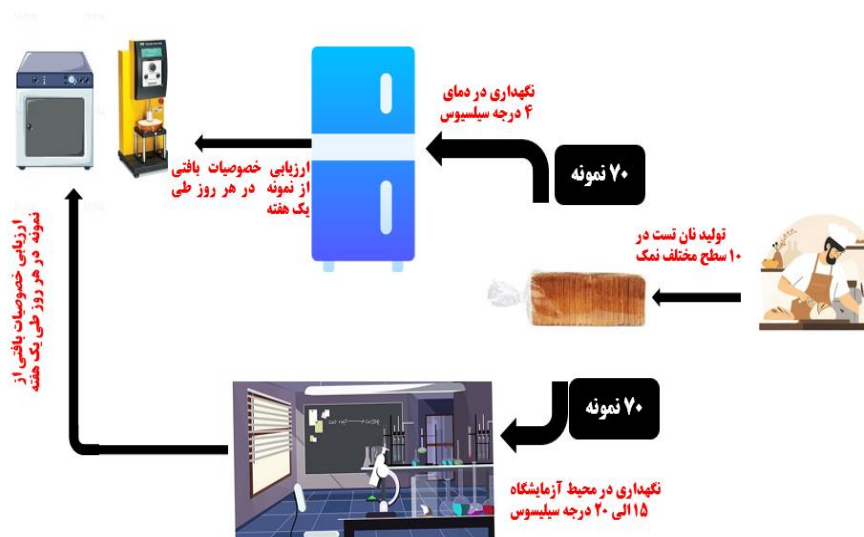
نگهداری در دمای ۴ درجه سیلسیوس

۷۰ نمونه

ارزیابی خصوصیات بافتی از نمونه در هر روز طی یک هفته

تولید نان تست در ۱۰ سطح مختلف نمک

ارزیابی خصوصیات بافتی از نمونه در هر روز طی یک هفته

۷۰ نمونه

نگهداری در محیط آزمایشگاه ۱۵الی ۲۰ درجه سیلسیوس